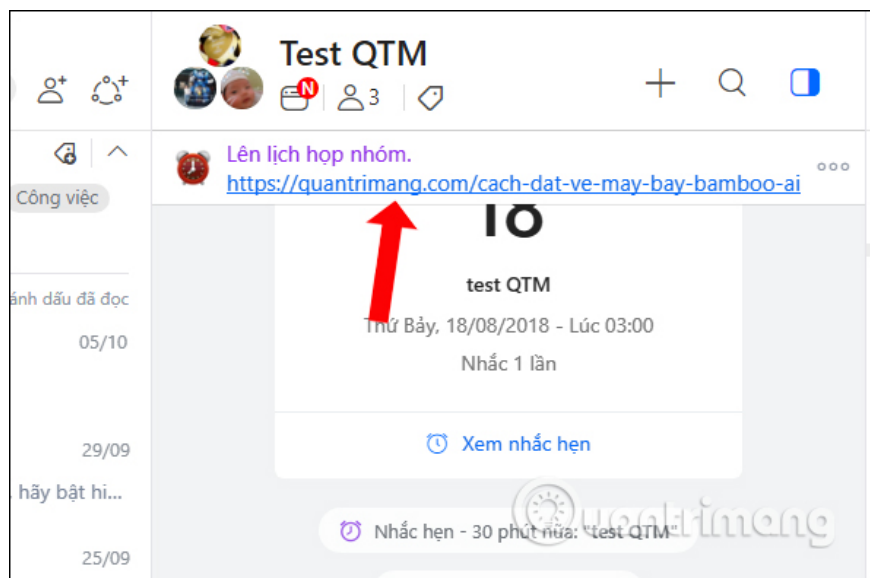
Test QTM

N 3

Công việc

ánh dấu đã đọc

05/10

29/09

. hãy bật hi...

25/09

Lên lịch họp nhóm.
https://quantrimang.com/cach-dat-ve-may-bay-bamboo-ai

18

test QTM

Thứ Bảy, 18/08/2018 - Lúc 03:00

Nhắc 1 lần

Xem nhắc hẹn

Nhắc hẹn - 30 phút nữa: "test QTM"

Quantrimang